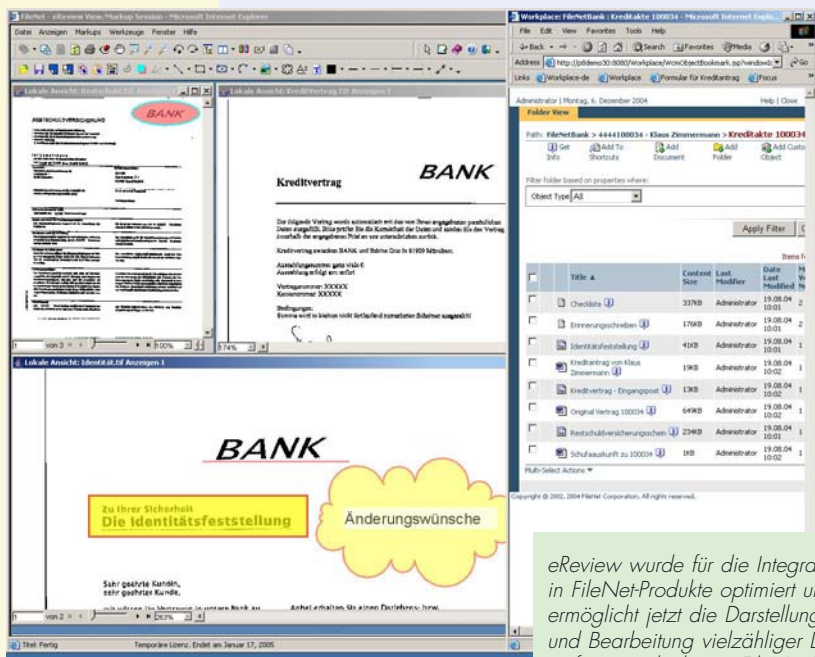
FileNet - eReview View/Markup Session - Microsoft Internet Explorer

Datei Anzeigen Markups Werkzeuge Fenster Hilfe

Lokale Ansicht: Restschuld.TIF Anzeigen 1

BANK

Lokale Ansicht: KreditVertrag.TIF Anzeigen 1

BANK

Kreditvertrag

Der folgende Vertrag wurde automatisch mit den von Ihnen angegebenen persönlichen Daten ausgefüllt. Bitte prüfen Sie die Korrektheit der Daten und senden Sie den Vertrag innerhalb der angegebenen Frist an uns unterschrieben zurück.

Kreditvertrag zwischen BANK und Sabine Doe in 81929 München:

Auszahlungssumme: ganz viele €
Auszahlung erfolgt am: sofort

Vertragsnummer: XXXXX
Kennnummer: XXXXX

Bedingungen:
Kommt wird in kleinen nicht fortlaufend nummerierten Schritten ausgezahlt!

von 3 | 100% | 74%

Lokale Ansicht: Identität.tif Anzeigen 1

BANK

Zu Ihrer Sicherheit
Die Identitätsfeststellung

Änderungswünsche

Sehr geehrte Kunden,
sehr geehrter Kunde,

von 2 | 263%

Titel: Fertig | Temporäre Lizenz. Endet am Januar 17, 2005

Workplace: FileNetBank : Kreditakte 100034 - Microsoft Internet Explorer

File Edit View Favorites Tools Help

Back | Search | Favorites | Media

Address http://pdidemo30:8080/Workplace/WcmObjectBookmark.jsp?windowId | Go

Links Workplace-de Workplace Formular für Kreditantrag Focus

Administrator | Montag, 6. Dezember 2004 | Help | Close

Folder View

Path: FileNetBank > 4444100034 - Klaus Zimmermann > Kreditakte 100034

Get Info | Add To Shortcuts | Add Document | Add Folder | Add Custo Object

Filter folder based on properties where:

Object Type All

Apply Filter

| | Title ▲ | Content Size | Last Modifier | Date Last Modified |
|---|---|---|---|---|
| | Checkliste | 337KB | Administrator | 19.08.04 10:01 |
| | Erinnerungsschreiben | 176KB | Administrator | 19.08.04 10:01 |
| | Identitätsfeststellung | 41KB | Administrator | 19.08.04 10:01 |
| | Kreditantrag von Klaus Zimmermann | 19KB | Administrator | 19.08.04 10:02 |
| | Kreditvertrag - Eingangspost | 13KB | Administrator | 19.08.04 10:02 |
| | Original Vertrag 100034 | 649KB | Administrator | 19.08.04 10:02 |
| | Restschuldversicherungsschein | 234KB | Administrator | 19.08.04 10:01 |
| | Schufaauskunft zu 100034 | 1KB | Administrator | 19.08.04 10:02 |

Multi-Select Actions ▾

Copyright © 2002, 2004 FileNet Corporation. All rights reserved.

eReview wurde für die Integra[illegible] in FileNet-Produkte optimiert u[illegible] ermöglicht jetzt die Darstellung und Bearbeitung vielzähliger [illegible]